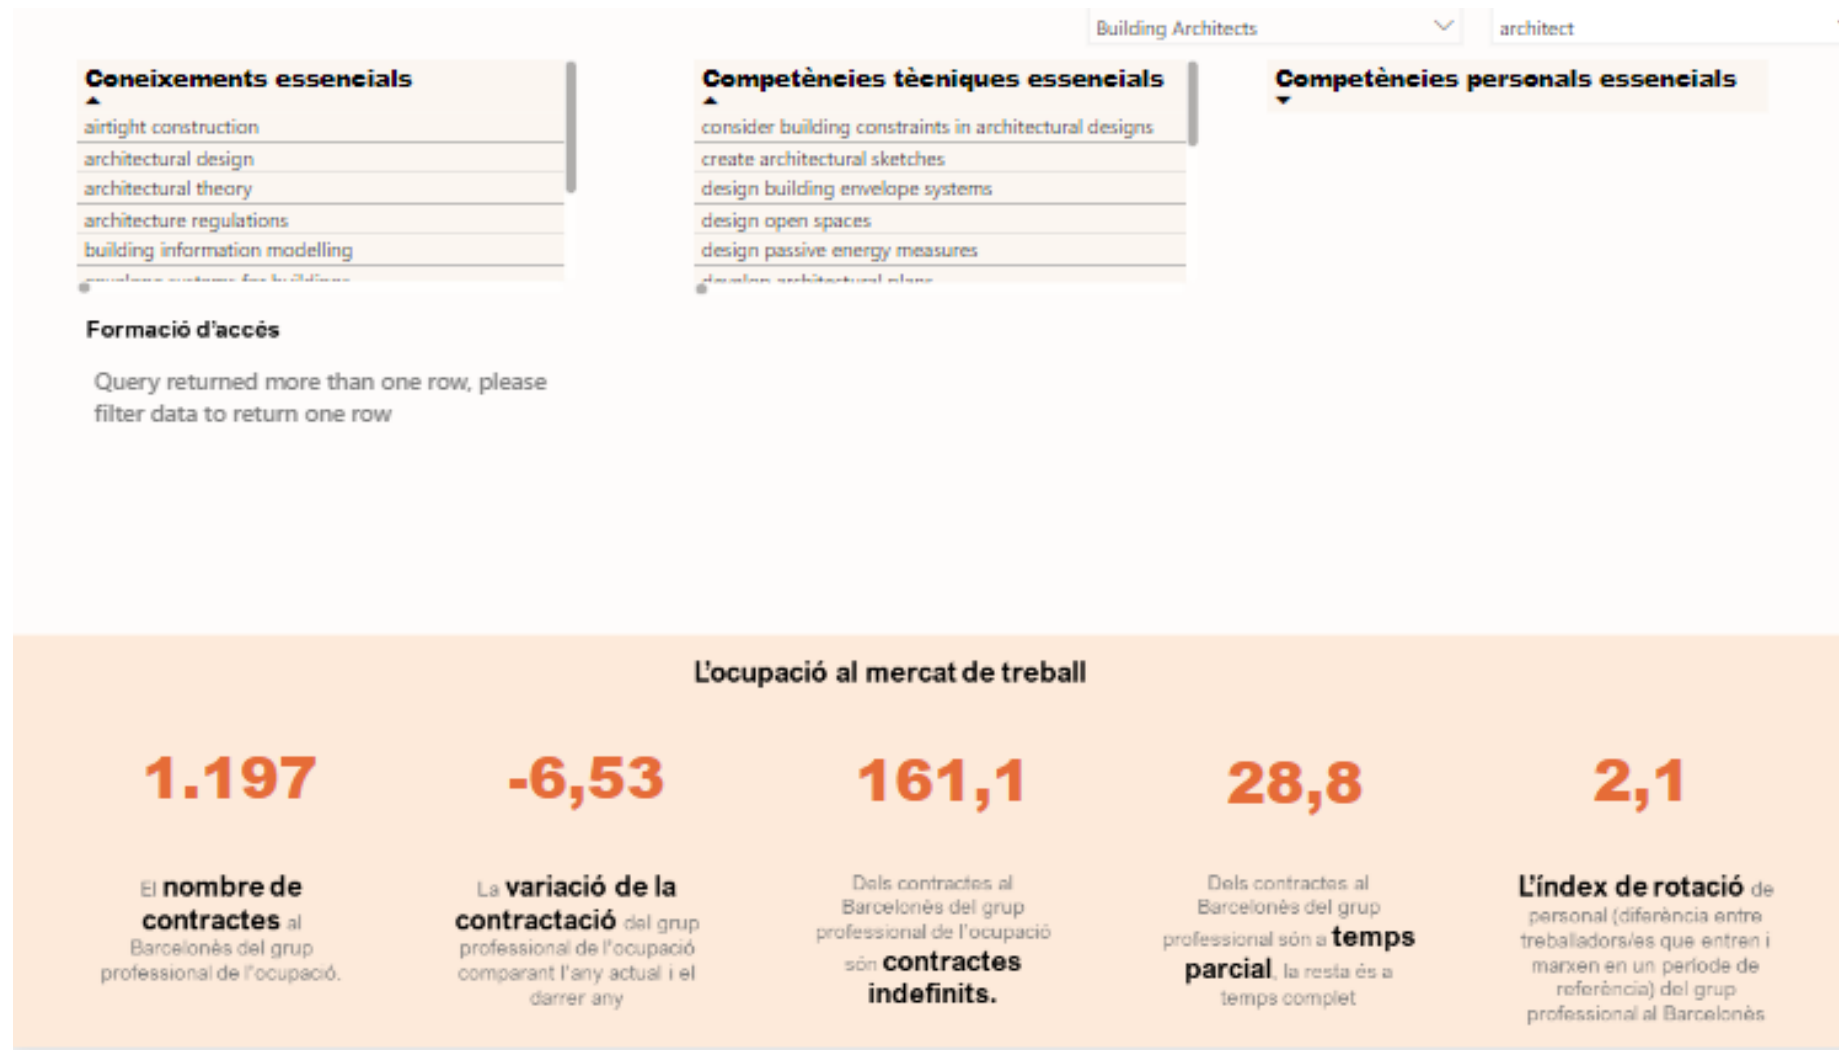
Building Architects

architect

Coneixements essencials

airtight construction
architectural design
architectural theory
architecture regulations
building information modelling
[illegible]

Competències tècniques essencials

consider building constraints in architectural designs
create architectural sketches
design building envelope systems
design open spaces
design passive energy measures
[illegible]

Competències personals essencials

Formació d'accés

Query returned more than one row, please filter data to return one row

L'ocupació al mercat de treball

1.197

El nombre de contractes al Barcelonès del grup professional de l'ocupació.

-6,53

La variació de la contractació del grup professional de l'ocupació comparant l'any actual i el darrer any

161,1

Dels contractes al Barcelonès del grup professional de l'ocupació són contractes indefinits.

28,8

Dels contractes al Barcelonès del grup professional són a temps parcial, la resta és a temps complet

2,1

L'índex de rotació de personal (diferència entre treballadors/es que entren i marxen en un període de referència) del grup professional al Barcelonès